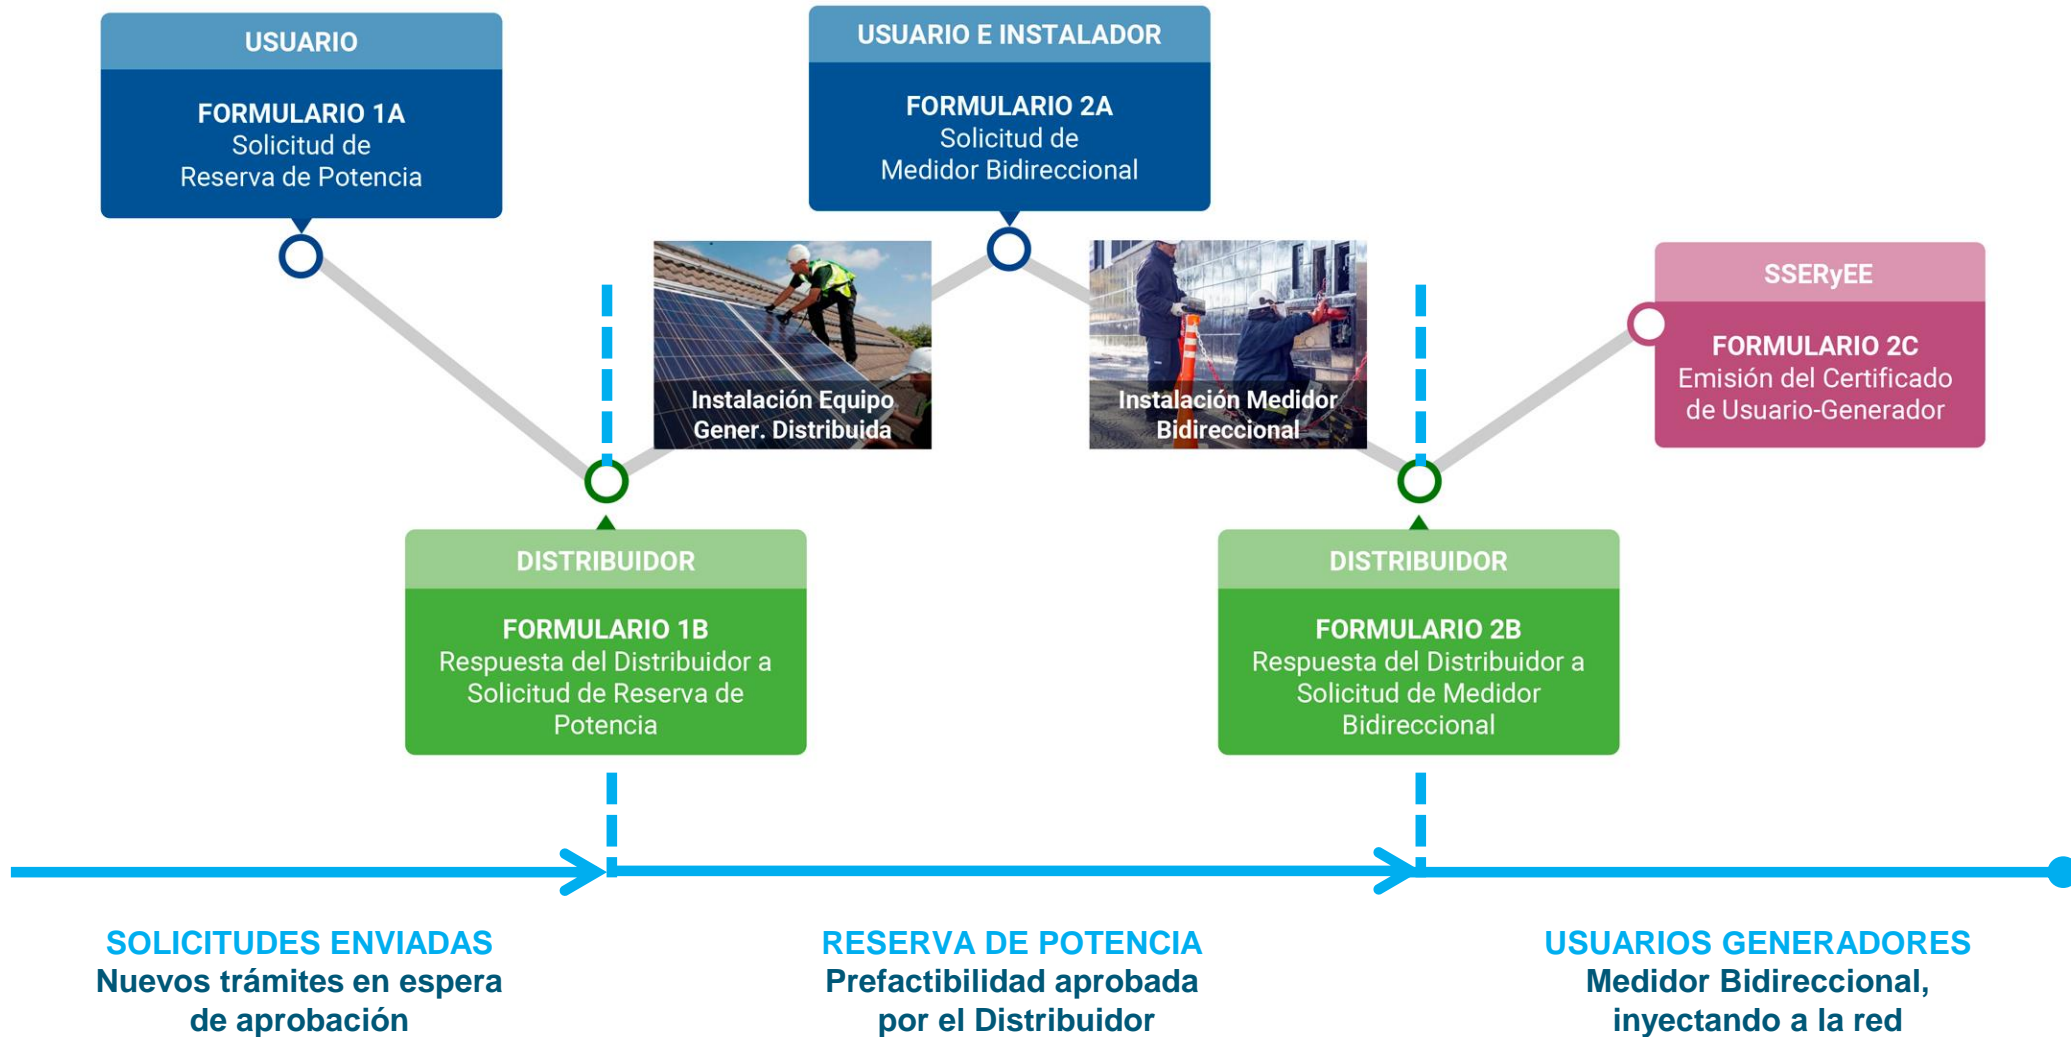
USUARIO

FORMULARIO 1A
Solicitud de
Reserva de Potencia

USUARIO E INSTALADOR

FORMULARIO 2A
Solicitud de
Medidor Bidireccional

Instalación Equipo
Gener. Distribuida

Instalación Medidor
Bidireccional

SSERyEE

FORMULARIO 2C
Emisión del Certificado
de Usuario-Generador

DISTRIBUIDOR

FORMULARIO 1B
Respuesta del Distribuidor a
Solicitud de Reserva de
Potencia

DISTRIBUIDOR

FORMULARIO 2B
Respuesta del Distribuidor a
Solicitud de Medidor
Bidireccional

SOLICITUDES ENVIADAS
Nuevos trámites en espera
de aprobación

RESERVA DE POTENCIA
Prefactibilidad aprobada
por el Distribuidor

USUARIOS GENERADORES
Medidor Bidireccional,
inyectando a la red